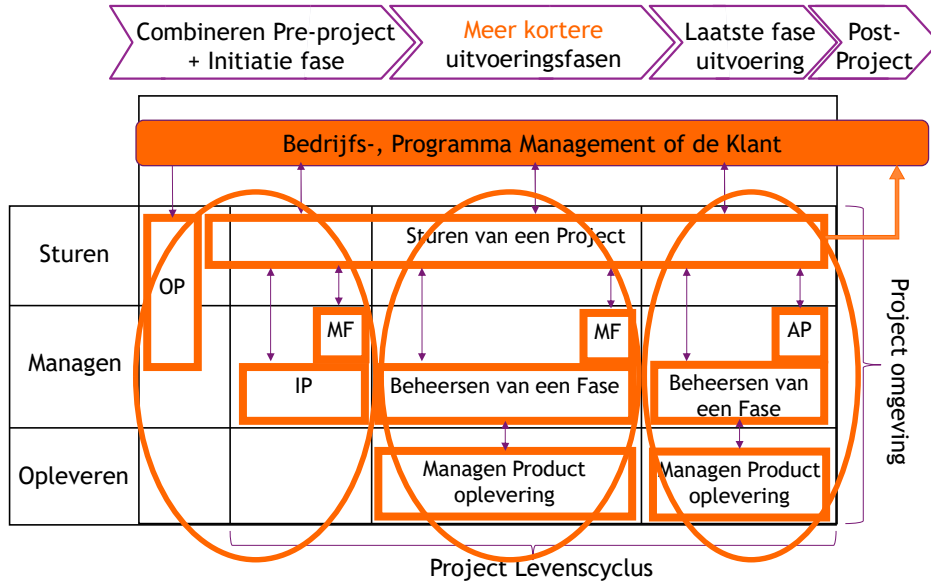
Combineren Pre-project + Initiatie fase

Meer kortere uitvoeringsfasen

Laatste fase uitvoering

Post-Project

Bedrijfs-, Programma Management of de Klant

Sturen

Managen

Opleveren

OP

Sturen van een Project

MF

MF

AP

IP

Beheersen van een Fase

Beheersen van een Fase

Managen Product oplevering

Managen Product oplevering

Project omgeving

Project Levenscyclus